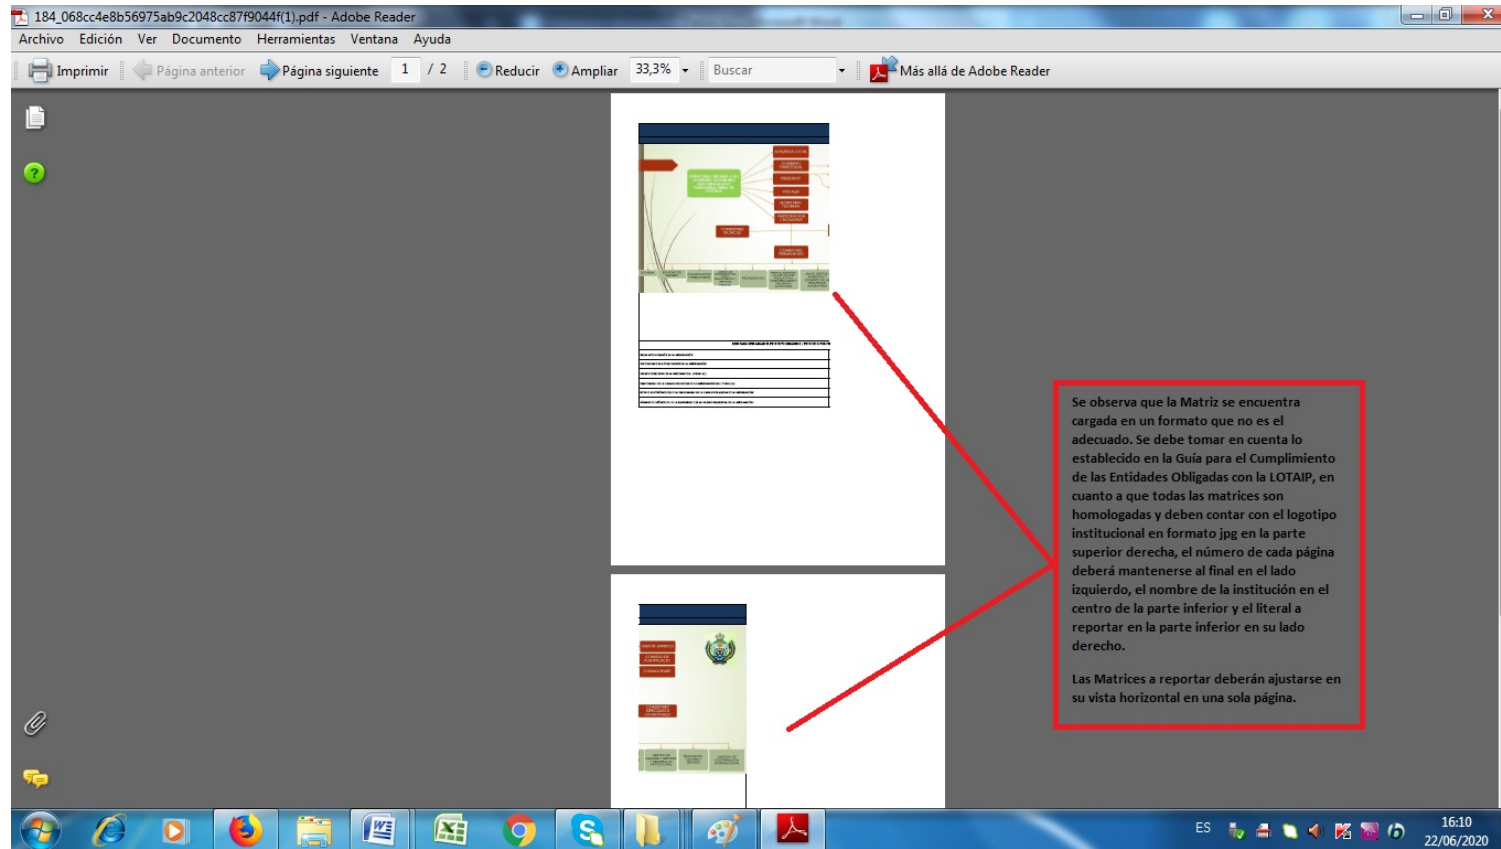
184_068cc4e8b56975ab9c2048cc87f9044f(1).pdf - Adobe Reader

Archivo Edición Ver Documento Herramientas Ventana Ayuda

Imprimir Página anterior Página siguiente 1 / 2 Reducir Ampliar 33,3% Buscar Más allá de Adobe Reader

Se observa que la Matriz se encuentra cargada en un formato que no es el adecuado. Se debe tomar en cuenta lo establecido en la Guía para el Cumplimiento de las Entidades Obligadas con la LOTAIP, en cuanto a que todas las matrices son homologadas y deben contar con el logotipo institucional en formato jpg en la parte superior derecha, el número de cada página deberá mantenerse al final en el lado izquierdo, el nombre de la institución en el centro de la parte inferior y el literal a reportar en la parte inferior en su lado derecho.

Las Matrices a reportar deberán ajustarse en su vista horizontal en una sola página.

ES 16:10 22/06/2020